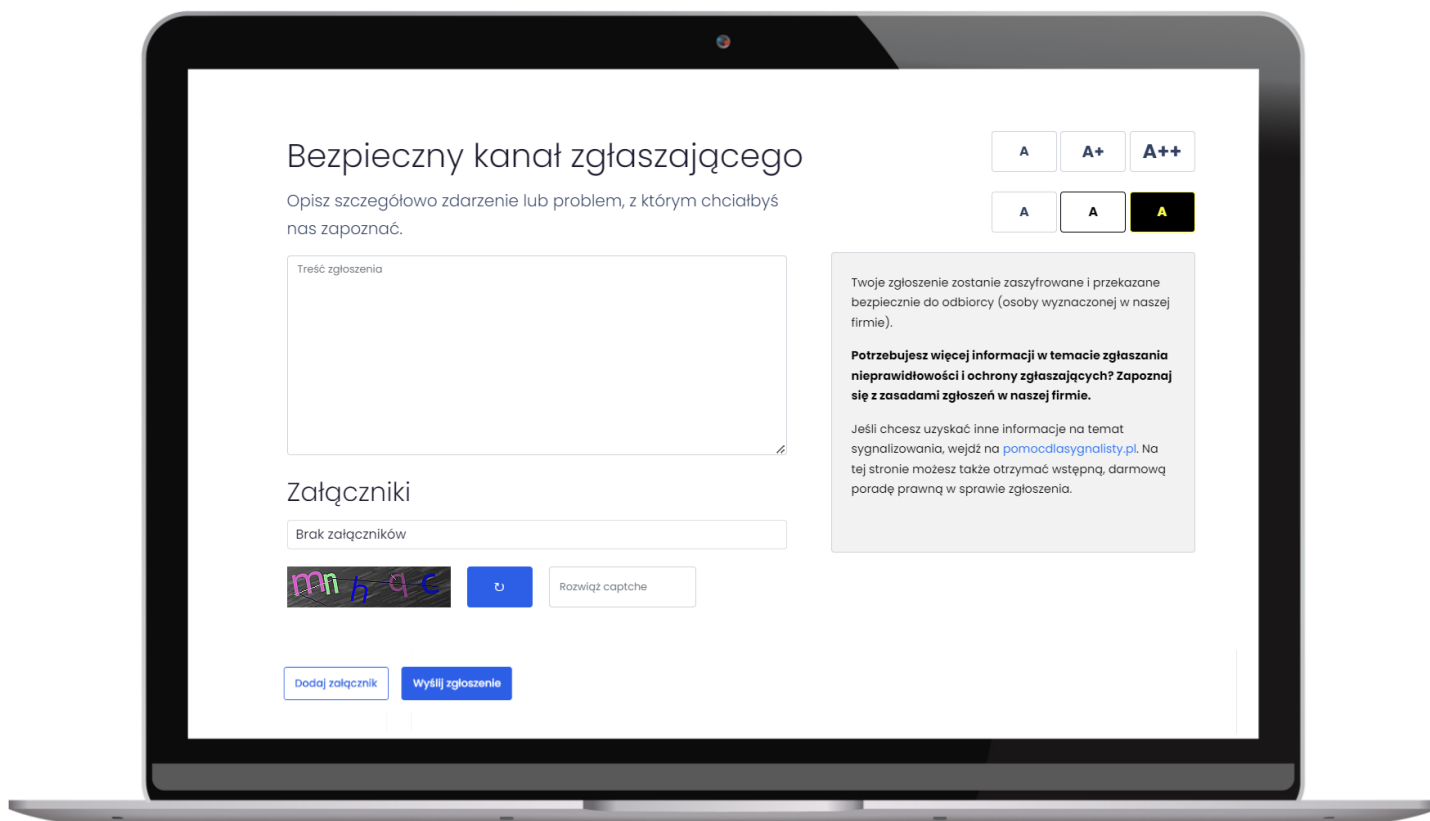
Bezpieczny kanał zgłaszającego

A A+ A++

Opisz szczegółowo zdarzenie lub problem, z którym chciałbyś nas zapoznać.

A A A

Treść zgłoszenia

Twoje zgłoszenie zostanie zaszyfrowane i przekazane bezpiecznie do odbiorcy (osoby wyznaczonej w naszej firmie).

**Potrzebujesz więcej informacji w temacie zgłaszania nieprawidłowości i ochrony zgłaszających? Zapoznaj się z zasadami zgłoszeń w naszej firmie.**

Jeśli chcesz uzyskać inne informacje na temat sygnalizowania, wejdź na pomocdlasygnalisty.pl. Na tej stronie możesz także otrzymać wstępną, darmową poradę prawną w sprawie zgłoszenia.

Załączniki

Brak załączników

mnhqc

↻

Rozwiąż captche

Dodaj załącznik

Wyślij zgłoszenie